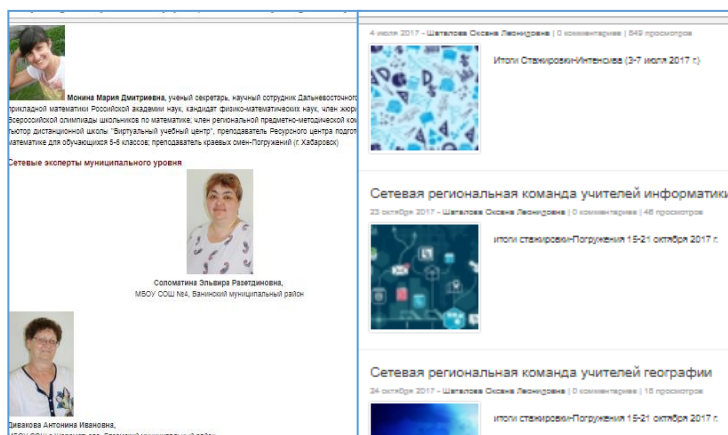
Монина Мария Дмитриевна, ученый секретарь, научный сотрудник Дальневосточного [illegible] прикладной математики Российской академии наук, кандидат физико-математических наук, член жюри Всероссийской олимпиады школьников по математике; член региональной предметно-методической ком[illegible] тьютор дистанционной школы "Виртуальный учебный центр", преподаватель Ресурсного центра подгот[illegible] математике для обучающихся 5-6 классов; преподаватель краевых смен-Погружений (г. Хабаровск)

Сетевые эксперты муниципального уровня

Соломатина Эльвира Разетдиновна,
МБОУ СОШ №4, Ванинский муниципальный район

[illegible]ивакова Антонина Ивановна,
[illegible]

4 июля 2017 - Шаталова Оксана Леонидовна | 0 комментариев | 849 просмотров

Итоги Стажировки-Интенсива (3-7 июля 2017 г.)

Сетевая региональная команда учителей информатики

23 октября 2017 - Шаталова Оксана Леонидовна | 0 комментариев | 46 просмотров

итоги стажировки-Погружения 15-21 октября 2017 г.

Сетевая региональная команда учителей географии

24 октября 2017 - Шаталова Оксана Леонидовна | 0 комментариев | 15 просмотров

итоги стажировки-Погружения 15-21 октября 2017 г.